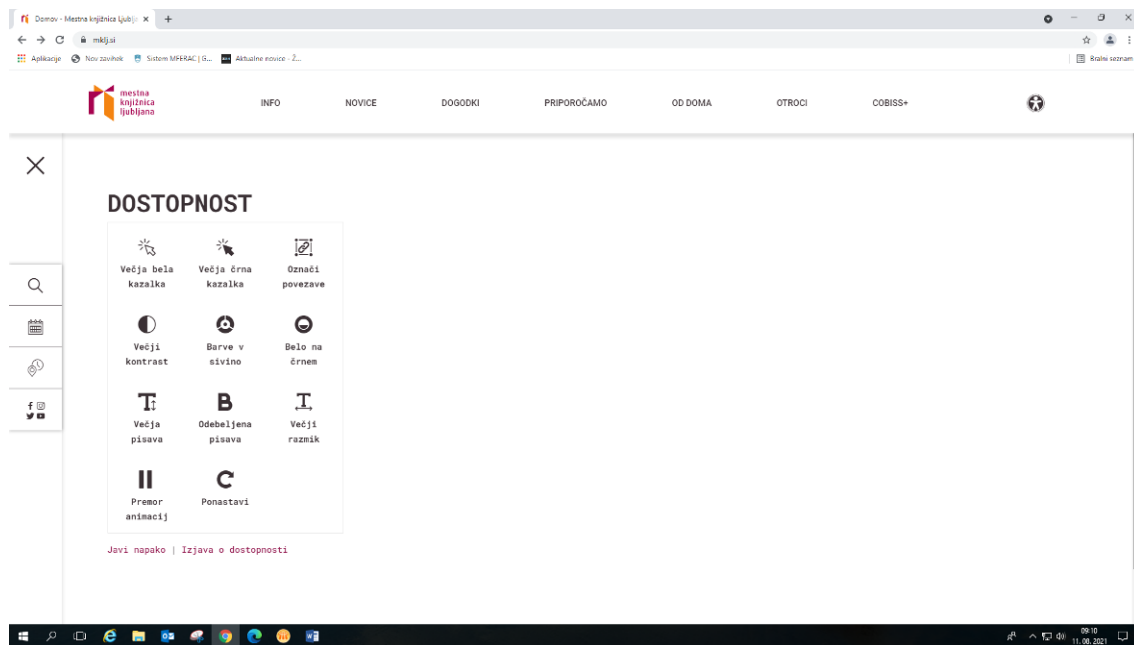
Domov - Mestna knjižnica Ljublj ×  +

mklj.si

Aplikacije  Nov zavihek  Sistem MFERAC | G...  Aktualne novice - 2...

Bralni seznam

mestna knjižnica ljubljana

INFO  NOVICE  DOGODKI  PRIPOROČAMO  OD DOMA  OTROCI  COBISS+

DOSTOPNOST

Večja bela kazalka

Večja črna kazalka

Označi povezave

Večji kontrast

Barve v sivino

Belo na črnem

Večja pisava

Odebeljena pisava

Večji razmik

Premor animacij

Ponastavi

Javi napako | Izjava o dostopnosti

09:10
11. 08. 2021